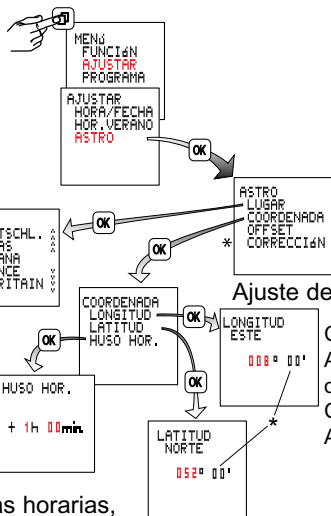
MENÚ
FUNCIÓN
AJUSTAR
PROGRAMA

AJUSTAR
HORA/FECHA
HOR.VERANO
ASTRO

OK

ASTRO
LUGAR
COORDENADA
OFFSET
CORRECCIÓN

*

TSCHL.
AS
ANA
NCE
RITAIN

OK

OK

Ajuste de

COORDENADA
LONGITUD
LATITUD
HUSO HOR.

OK

LONGITUD
ESTE
008° 00'

C
A
c
C
A

OK

OK

HUSO HOR.
+ 1h 00min

*

LATITUD
NORTE
052° 00'

as horarias,